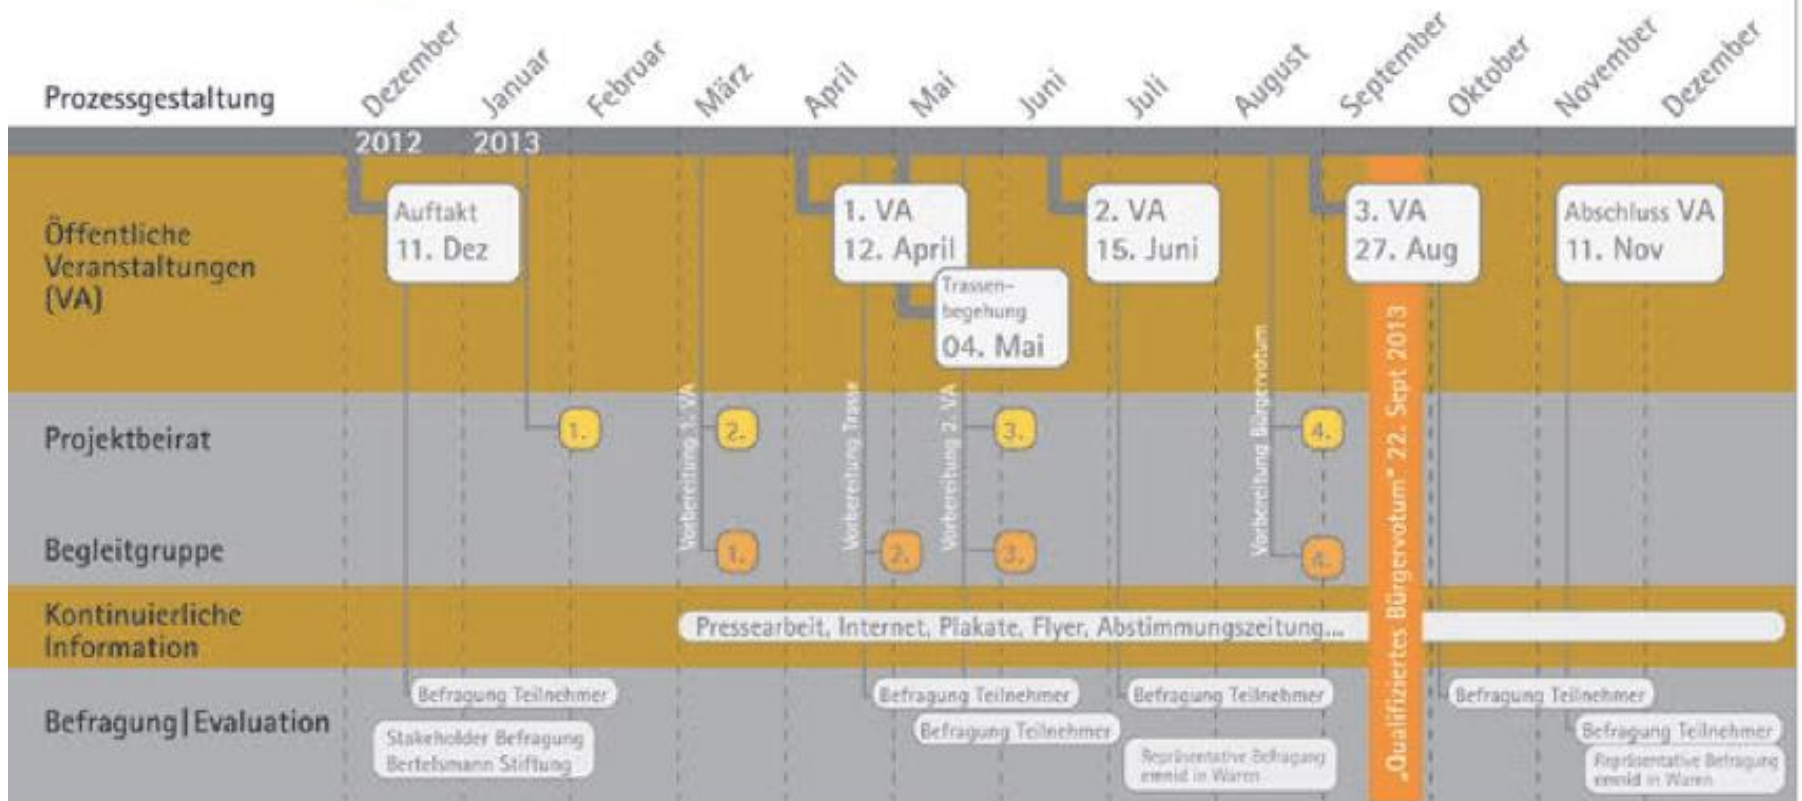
Prozessgestaltung

Dezember Januar Februar März April Mai Juni Juli August September Oktober November Dezember

2012 2013

Öffentliche Veranstaltungen (VA)

Auftakt 11. Dez

1. VA 12. April

Trassenbegehung 04. Mai

2. VA 15. Juni

3. VA 27. Aug

Abschluss VA 11. Nov

„Qualifiziertes Bürgervotum" 22. Sept 2013

Projektbeirat

1. 2. 3. 4.

Vorbereitung 1. VA

Vorbereitung Trasse

Vorbereitung 2. VA

Vorbereitung Bürgervotum

Begleitgruppe

1. 2. 3. 4.

Kontinuierliche Information

Pressearbeit, Internet, Plakate, Flyer, Abstimmungszeitung...

Befragung | Evaluation

Befragung Teilnehmer

Stakeholder Befragung Bertelsmann Stiftung

Befragung Teilnehmer

Befragung Teilnehmer

Befragung Teilnehmer

Repräsentative Befragung emnid in Waren

Befragung Teilnehmer

Befragung Teilnehmer

Repräsentative Befragung emnid in Waren